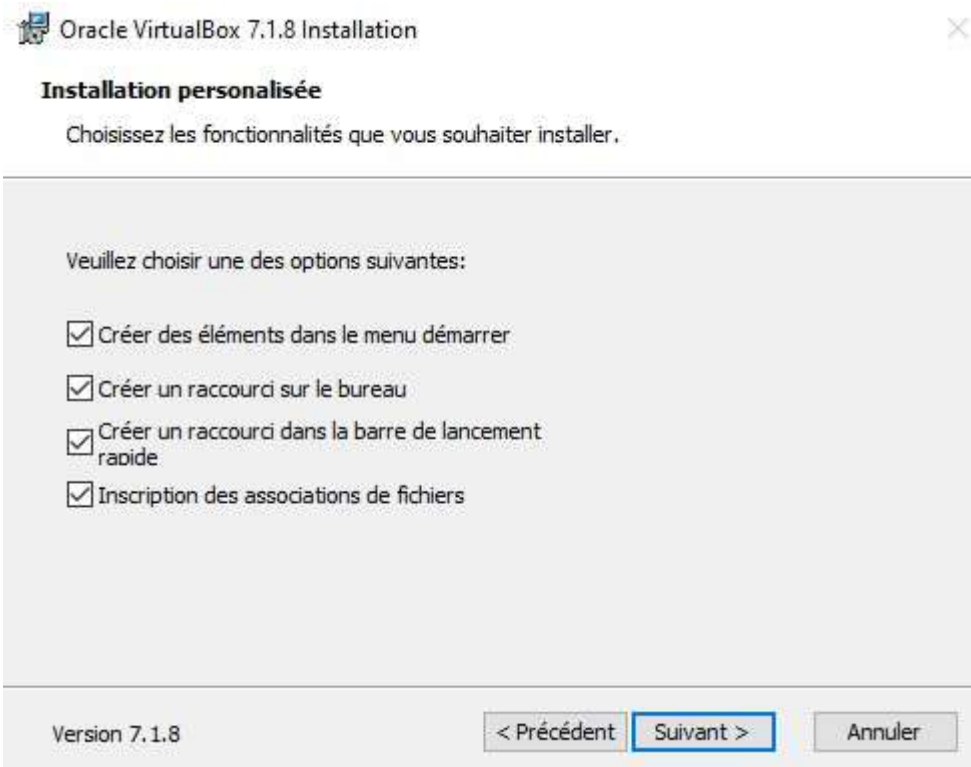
Oracle VirtualBox 7.1.8 Installation

Installation personalisée

Choisissez les fonctionnalités que vous souhaiter installer.

Veuillez choisir une des options suivantes:

☑ Créer des éléments dans le menu démarrer

☑ Créer un raccourci sur le bureau

☑ Créer un raccourci dans la barre de lancement rapide

☑ Inscription des associations de fichiers

Version 7.1.8

< Précédent

Suivant >

Annuler